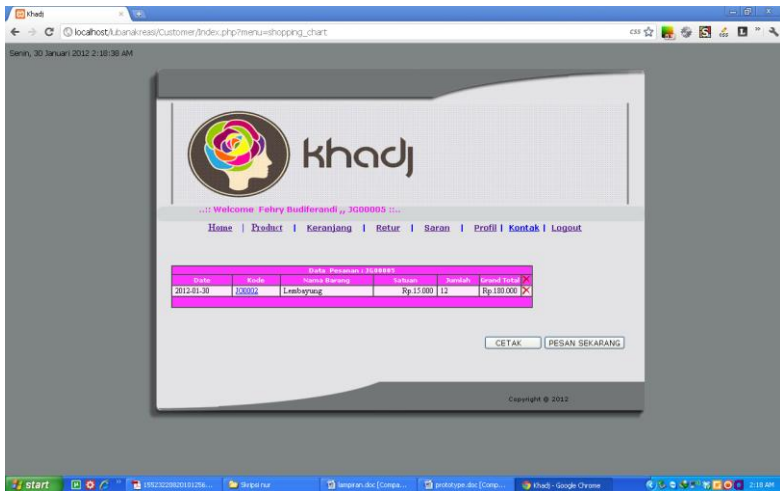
Khadj

localhost/lubanakreasi/Customer/index.php?menu=shopping_chart

Senin, 30 Januari 2012 2:18:38 AM

khadj

..:: Welcome Fehry Budiferandi ,, JG00005 ::..

Home | Product | Keranjang | Retur | Saran | Profil | Kontak | Logout

Data Pesanan : JG00005

| Date | Kode | Nama Barang | Satuan | Jumlah | Grand Total |
|---|---|---|---|---|---|
| 2012-01-30 | JG0002 | Lembayung | Rp.15.000 | 12 | Rp.180.000 |

CETAK PESAN SEKARANG

Copyright © 2012

start | 15523220820131256... | Skripsi nur | lampiran.doc [Compa... | prototype.doc [Comp... | Khadj - Google Chrome | 2:18 AM